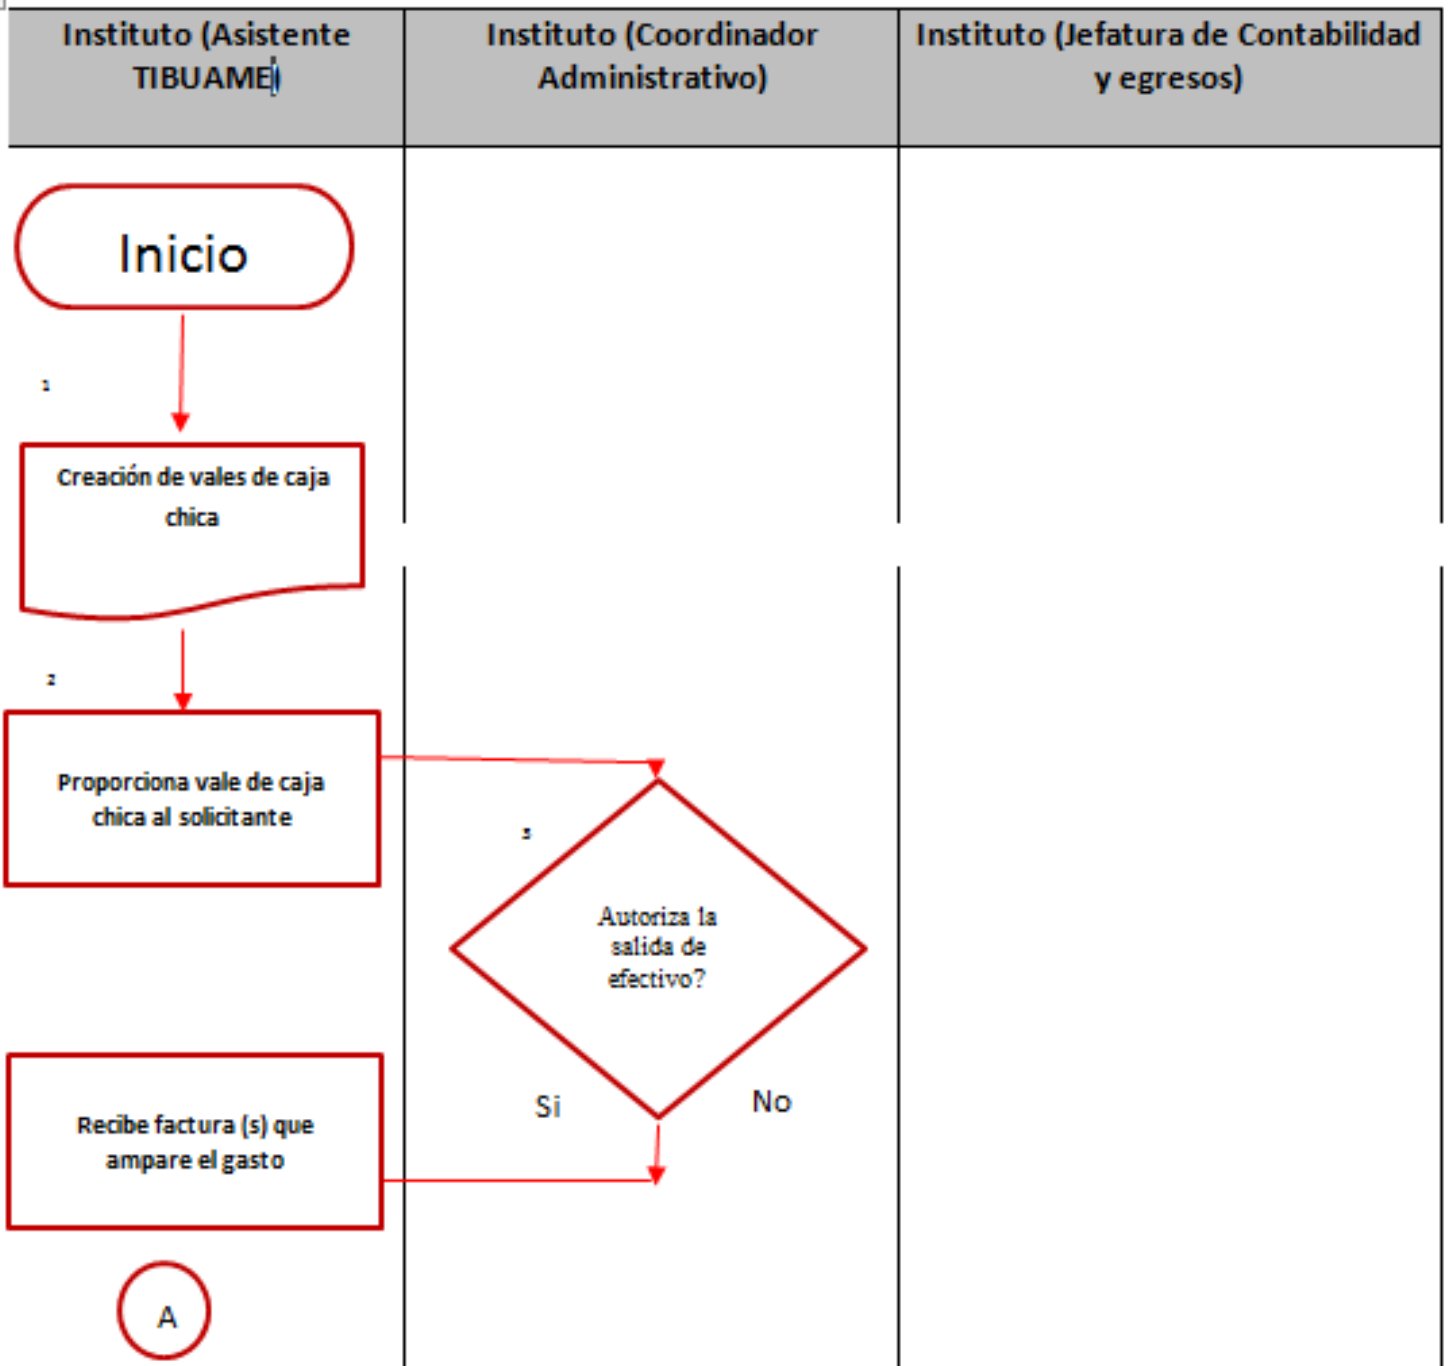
| Instituto (Asistente TIBUAME) | Instituto (Coordinador Administrativo) | Instituto (Jefatura de Contabilidad y egresos) |
|---|---|---|

Inicio

1

Creación de vales de caja chica

2

Proporciona vale de caja chica al solicitante

3

Autoriza la salida de efectivo?

Si

No

Recibe factura (s) que ampare el gasto

A